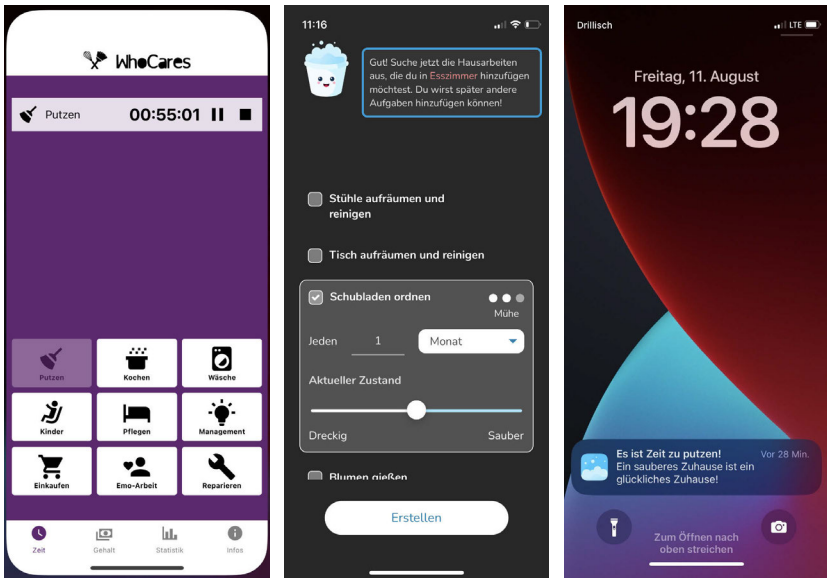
WhoCares

Putzen 00:55:01

Putzen
Kochen
Wäsche
Kinder
Pflegen
Management
Einkaufen
Emo-Arbeit
Reparieren

Zeit
Gehalt
Statistik
Infos

11:16

Gut! Suche jetzt die Hausarbeiten aus, die du in Esszimmer hinzufügen möchtest. Du wirst später andere Aufgaben hinzufügen können!

Stühle aufräumen und reinigen

Tisch aufräumen und reinigen

Schubladen ordnen

Mühe

Jeden 1 Monat

Aktueller Zustand

Dreckig Sauber

Blumen gießen

Erstellen

Drillisch LTE

Freitag, 11. August

19:28

Es ist Zeit zu putzen!
Ein sauberes Zuhause ist ein glückliches Zuhause!
Vor 28 Min.

Zum Öffnen nach oben streichen